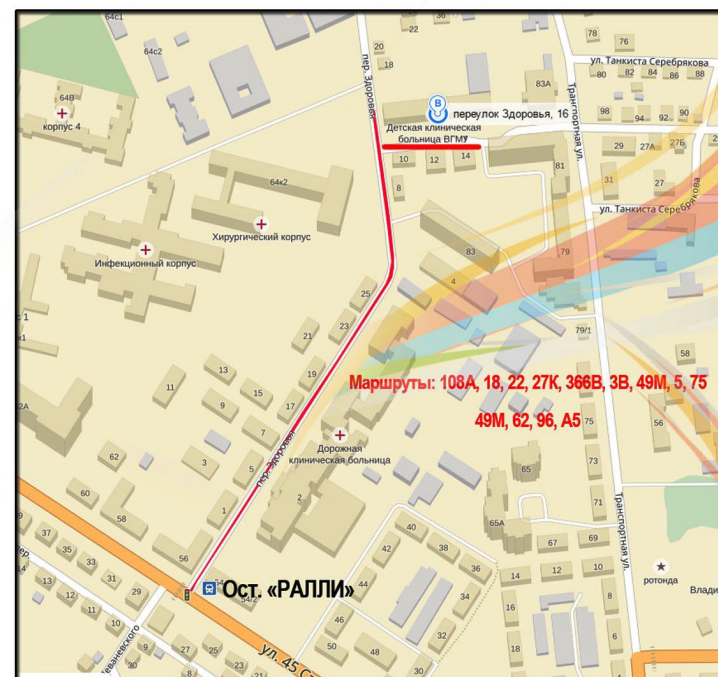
64с1
64с2
64В
корпус 4
64к2
Хирургический корпус
Инфекционный корпус
пер. Здоровья
20
18
10
8
78
76
ул. Танкиста Серебрякова
83А
80
84
86
88
98
94
92
90
Транспортная ул.
B
переулок Здоровья, 16
Детская клиническая больница ВГМУ
81
29
27А
27Б
31
27
ул. Танкиста Серебрякова
83
79
25
23
21
19
17
15
13
11
9
7
5
3
62
60
58
56
79/1
58
Маршруты: 108А, 18, 22, 27К, 366В, 3В, 49М, 5, 75
49М, 62, 96, А5
Дорожная клиническая больница
75
73
71
65
56
65А
2
пер. Здоровья
40
42
38
36
34
32
44
46
48
50
67
69
14
12
10
8
16
18
20
Транспортная ул.
ротонда
Влади
Ост. «РАЛЛИ»
37
35
33
31
29
13
12
11
10
9
8
27
25
23
24
30
ул. 45 С
Чапаевского